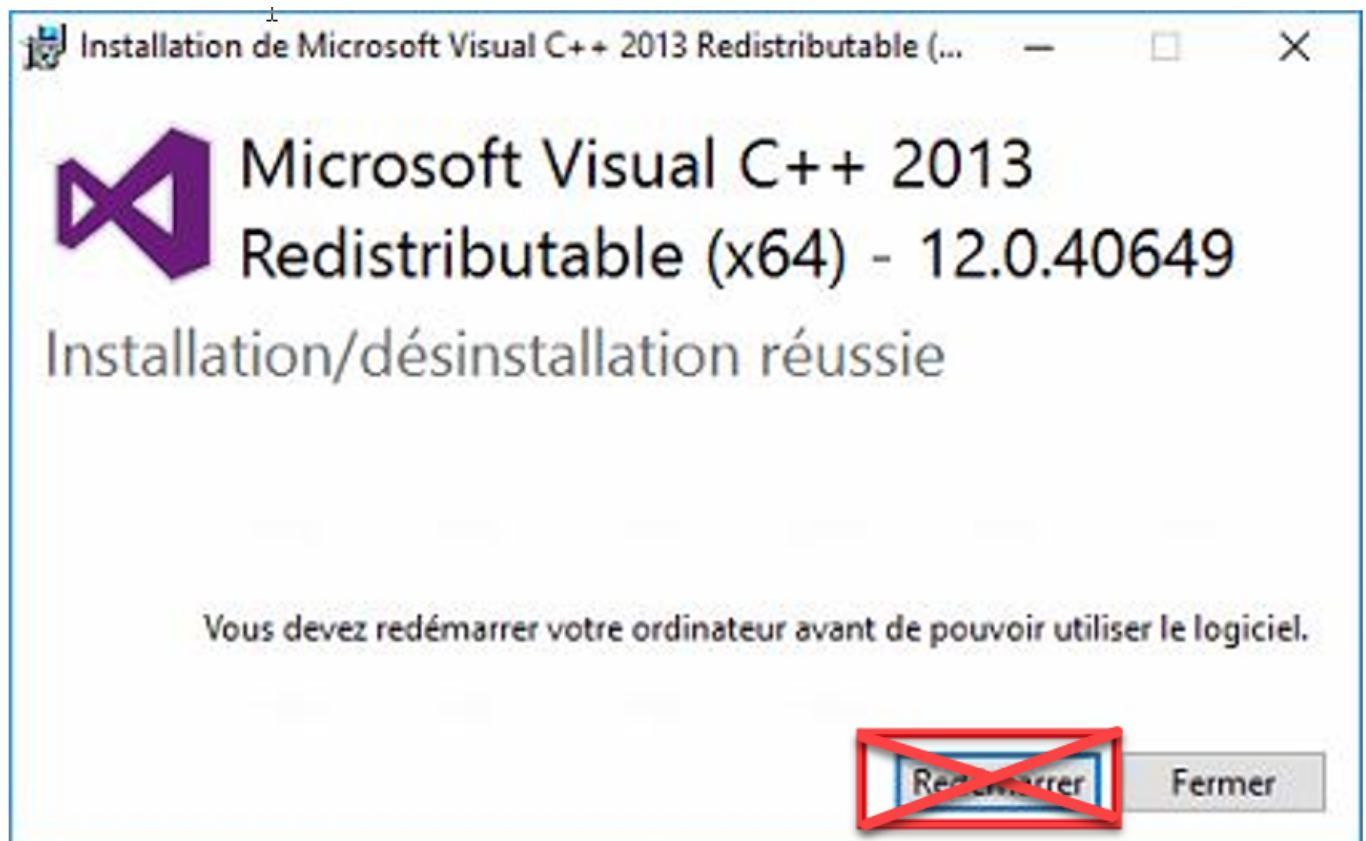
Installation de Microsoft Visual C++ 2013 Redistributable (...

Microsoft Visual C++ 2013 Redistributable (x64) - 12.0.40649

Installation/désinstallation réussie

Vous devez redémarrer votre ordinateur avant de pouvoir utiliser le logiciel.

Redémarrer

Fermer